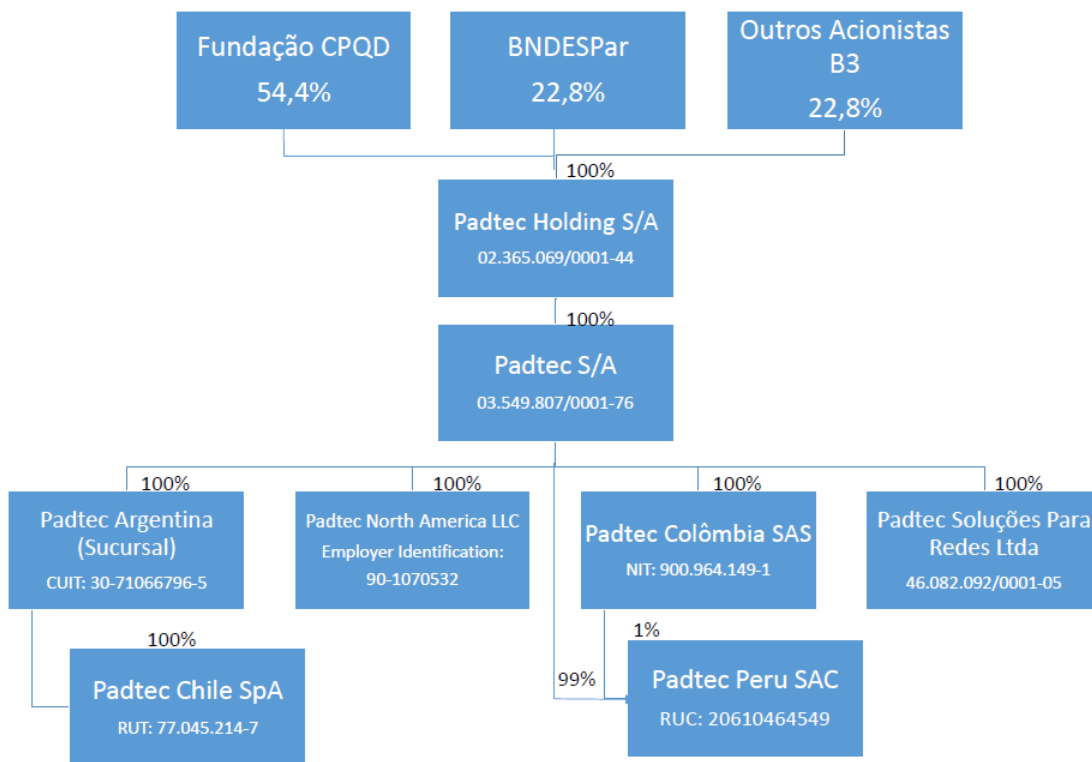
Fundação CPQD
54,4%

BNDESPar
22,8%

Outros Acionistas B3
22,8%

100%

Padtec Holding S/A
02.365.069/0001-44

100%

Padtec S/A
03.549.807/0001-76

100%

Padtec Argentina (Sucursal)
CUIT: 30-71066796-5

100%

Padtec North America LLC
Employer Identification: 90-1070532

100%

Padtec Colômbia SAS
NIT: 900.964.149-1

100%

Padtec Soluções Para Redes Ltda
46.082.092/0001-05

100%

Padtec Chile SpA
RUT: 77.045.214-7

1%

99%

Padtec Peru SAC
RUC: 20610464549